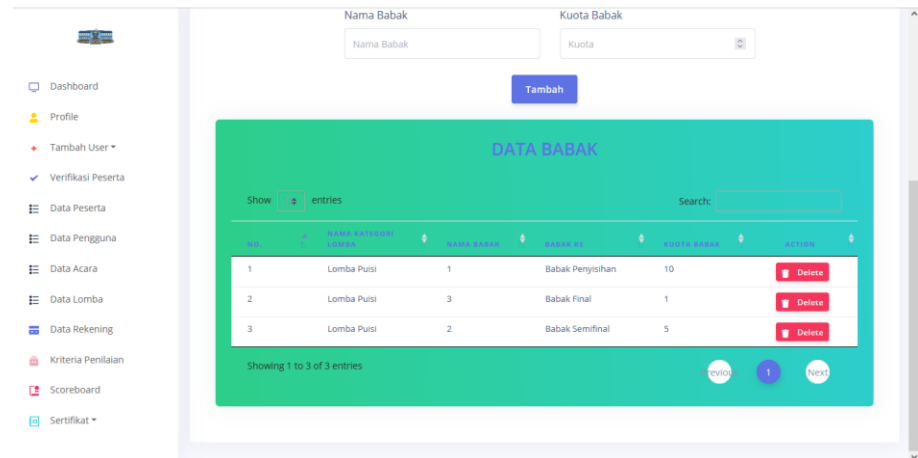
Dashboard
Profile
Tambah User ▾
Verifikasi Peserta
Data Peserta
Data Pengguna
Data Acara
Data Lomba
Data Rekening
Kriteria Penilaian
Scoreboard
Sertifikat ▾

Nama Babak
Nama Babak
Kuota Babak
Kuota
Tambah

DATA BABAK

Show entries
Search:

| NO. | NAMA KATEGORI LOMBA | NAMA BABAK | BABAK KE | KUOTA BABAK | ACTION |
|---|---|---|---|---|---|
| 1 | Lomba Puisi | 1 | Babak Penyisihan | 10 | Delete |
| 2 | Lomba Puisi | 3 | Babak Final | 1 | Delete |
| 3 | Lomba Puisi | 2 | Babak Semifinal | 5 | Delete |

Showing 1 to 3 of 3 entries
Previous 1 Next